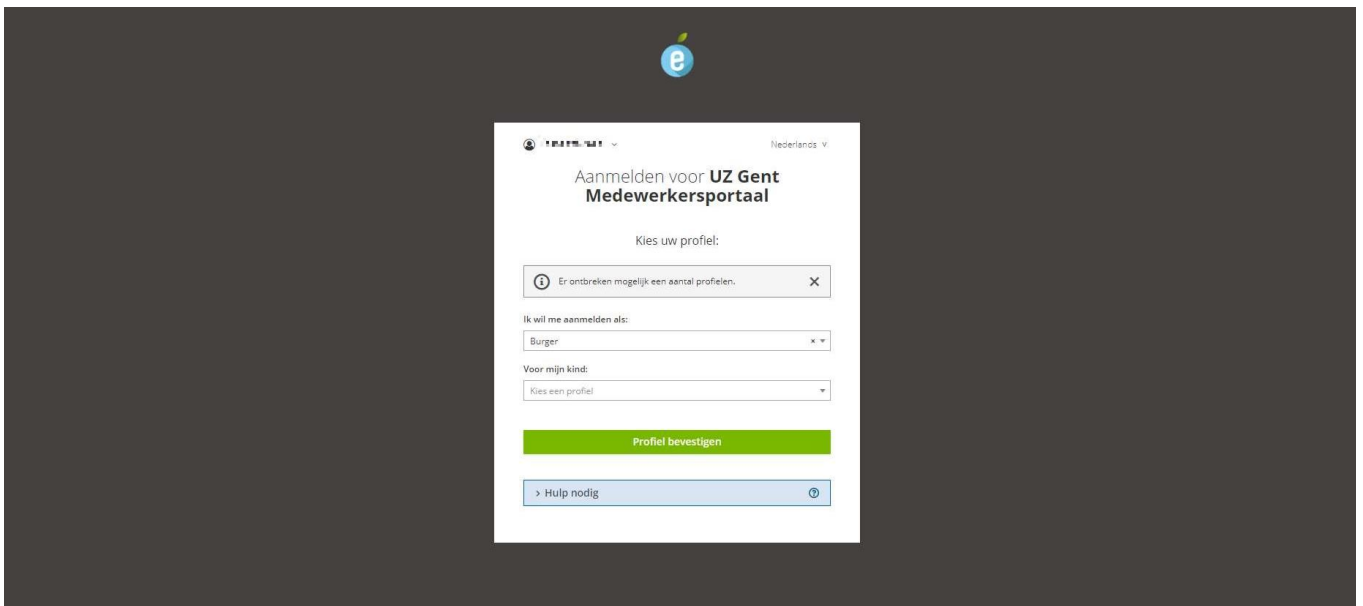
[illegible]

Nederlands

Aanmelden voor **UZ Gent Medewerkersportaal**

Kies uw profiel:

Er ontbreken mogelijk een aantal profielen.

Ik wil me aanmelden als:

Burger

Voor mijn kind:

Kies een profiel

Profiel bevestigen

> Hulp nodig